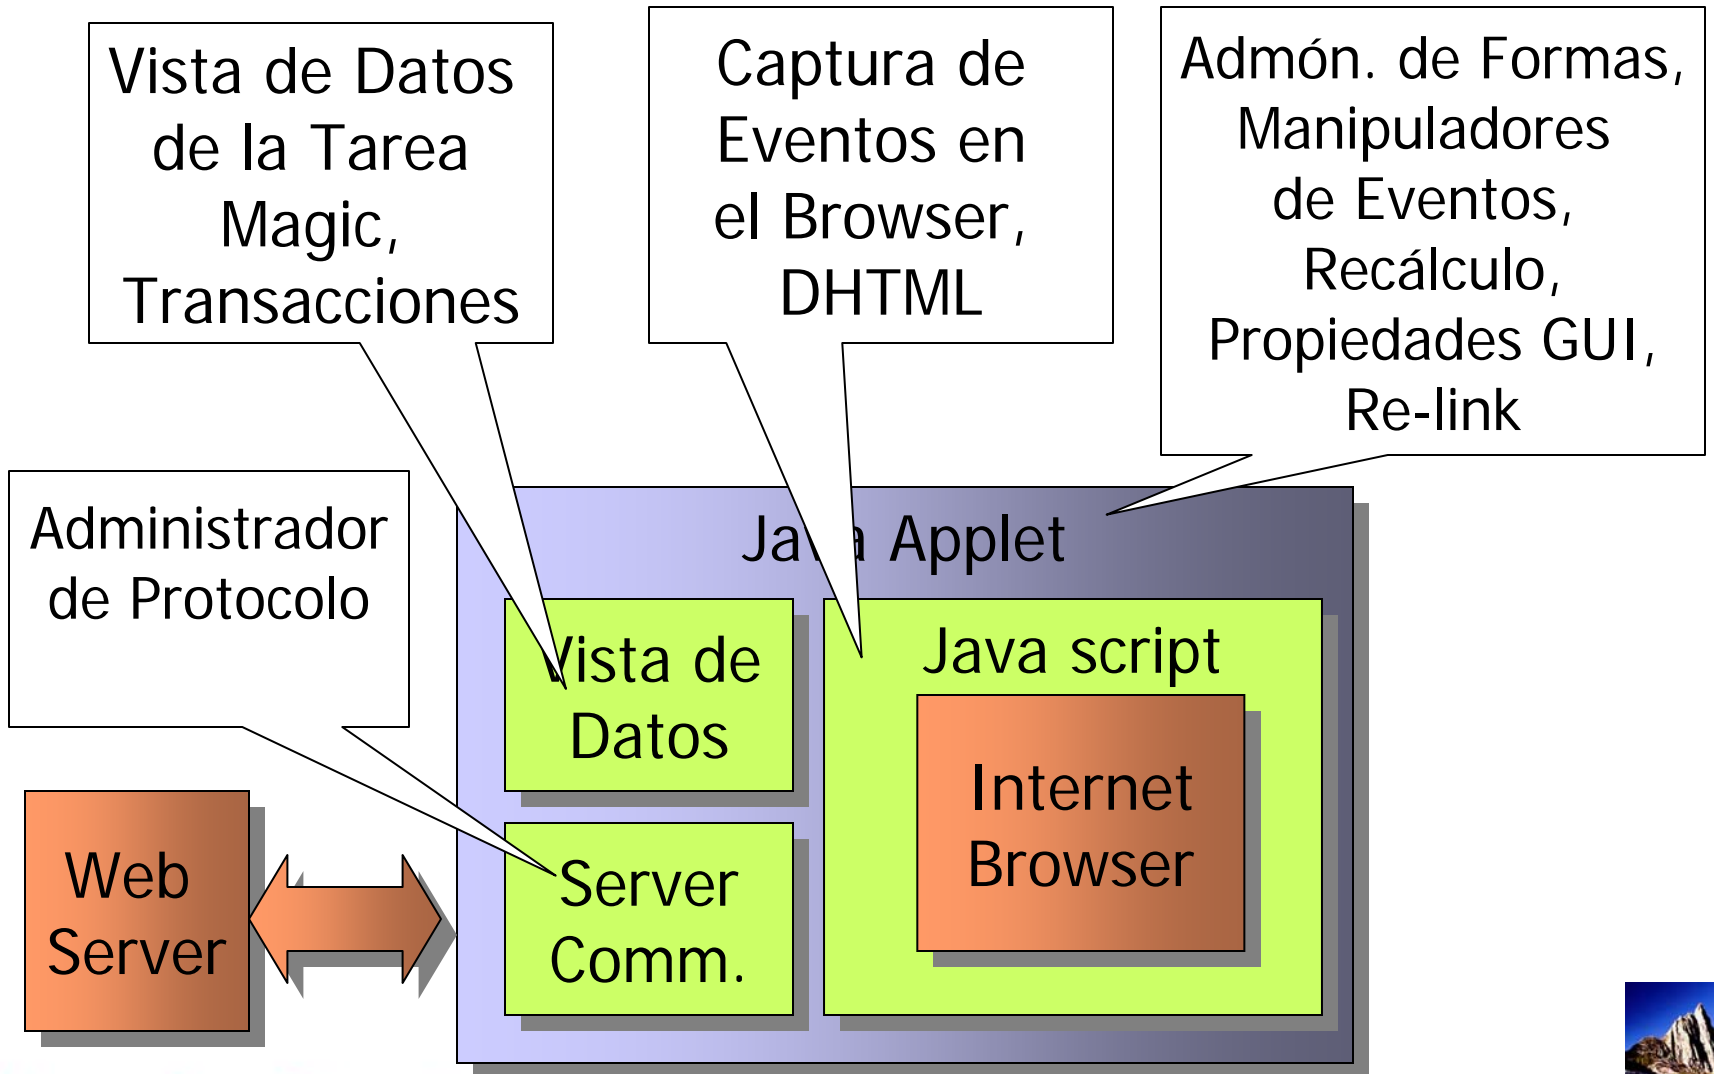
Vista de Datos de la Tarea Magic, Transacciones

Captura de Eventos en el Browser, DHTML

Admón. de Formas, Manipuladores de Eventos, Recálculo, Propiedades GUI, Re-link

Administrador de Protocolo

Ja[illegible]a Applet

Vista de Datos

Java script

Internet Browser

Server Comm.

Web Server